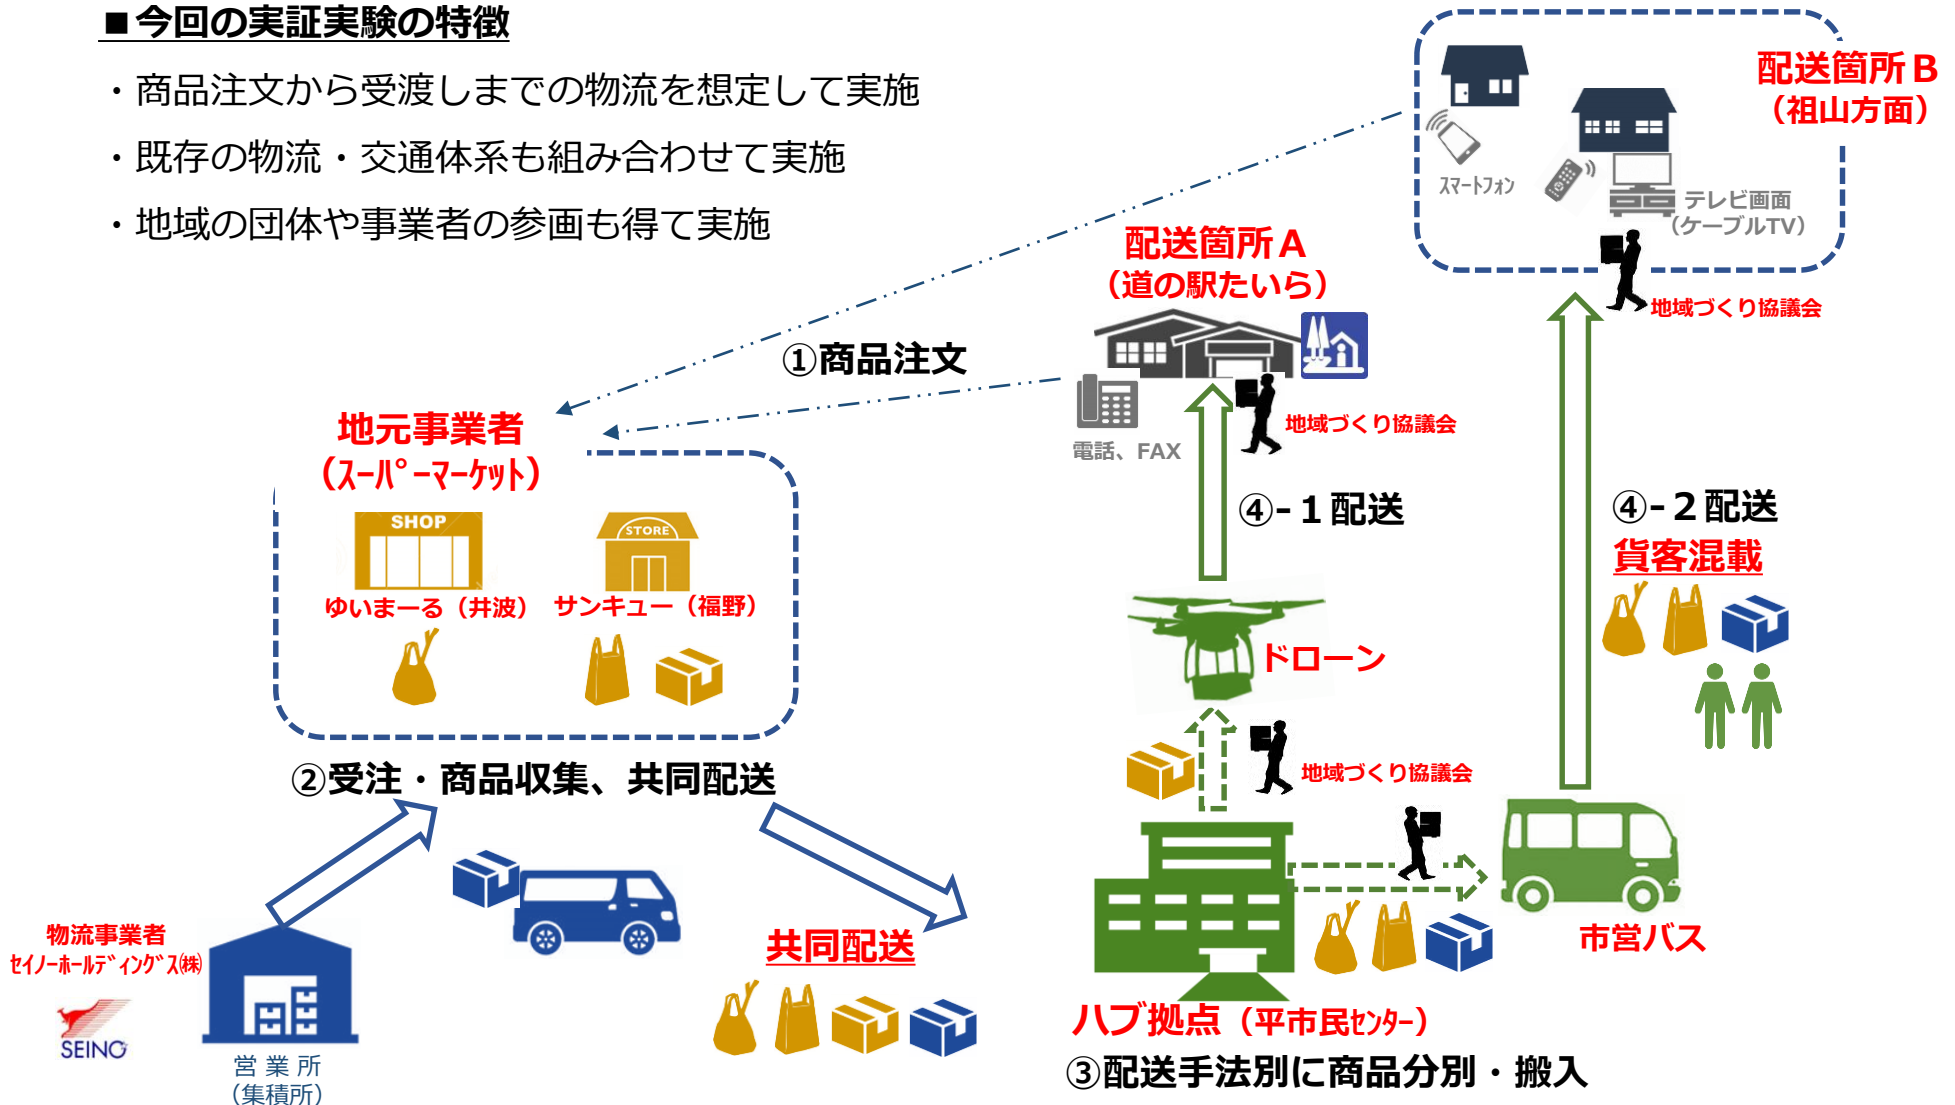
■今回の実証実験の特徴

・商品注文から受渡しまでの物流を想定して実施

・既存の物流・交通体系も組み合わせて実施

・地域の団体や事業者の参画も得て実施

配送箇所B
（祖山方面）

スマートフォン

テレビ画面
（ケーブルTV）

地域づくり協議会

配送箇所A
（道の駅たいら）

①商品注文

地元事業者
（スーパーマーケット）

電話、FAX

地域づくり協議会

SHOP

STORE

ゆいまーる（井波）

サンキュー（福野）

④-１配送

④-２配送

貨客混載

ドローン

地域づくり協議会

②受注・商品収集、共同配送

物流事業者
セイノーホールディングス㈱

SEINO

営業所
（集積所）

共同配送

市営バス

ハブ拠点（平市民センター）

③配送手法別に商品分別・搬入